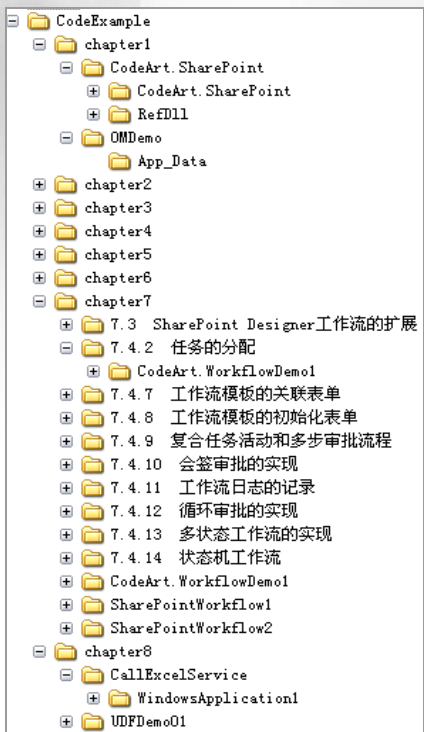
CodeExample
chapter1
CodeArt.SharePoint
CodeArt.SharePoint
RefDll
OMDemo
App_Data
chapter2
chapter3
chapter4
chapter5
chapter6
chapter7
7.3 SharePoint Designer工作流的扩展
7.4.2 任务的分配
CodeArt.WorkflowDemo1
7.4.7 工作流模板的关联表单
7.4.8 工作流模板的初始化表单
7.4.9 复合任务活动和多步审批流程
7.4.10 会签审批的实现
7.4.11 工作流日志的记录
7.4.12 循环审批的实现
7.4.13 多状态工作流的实现
7.4.14 状态机工作流
CodeArt.WorkflowDemo1
SharePointWorkflow1
SharePointWorkflow2
chapter8
CallExcelService
WindowsApplication1
UDFDemo01